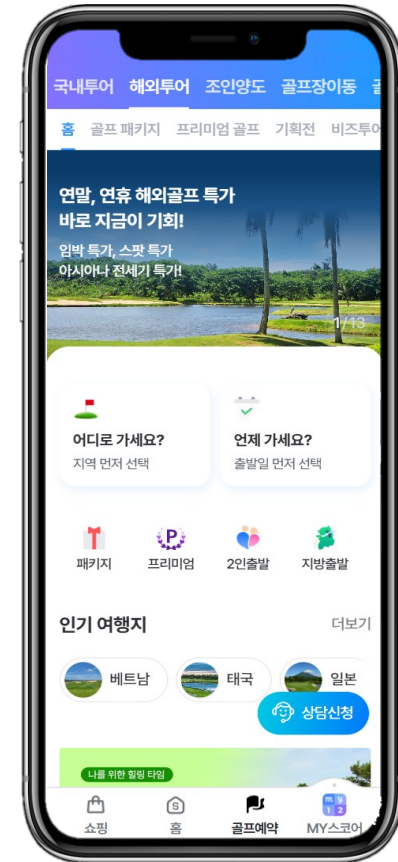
국내투어 해외투어 조인양도 골프장이동 골

홈 골프 패키지 프리미엄 골프 기획전 비즈투어

연말, 연휴 해외골프 특가
바로 지금이 기회!

임박 특가, 스팟 특가
아시아나 전세기 특가!

1/13

어디로 가세요?
지역 먼저 선택

언제 가세요?
출발일 먼저 선택

패키지 프리미엄 2인출발 지방출발

인기 여행지 더보기

베트남 태국 일본

상담신청

나를 위한 힐링 타임

쇼핑 홈 골프예약 MY스코어